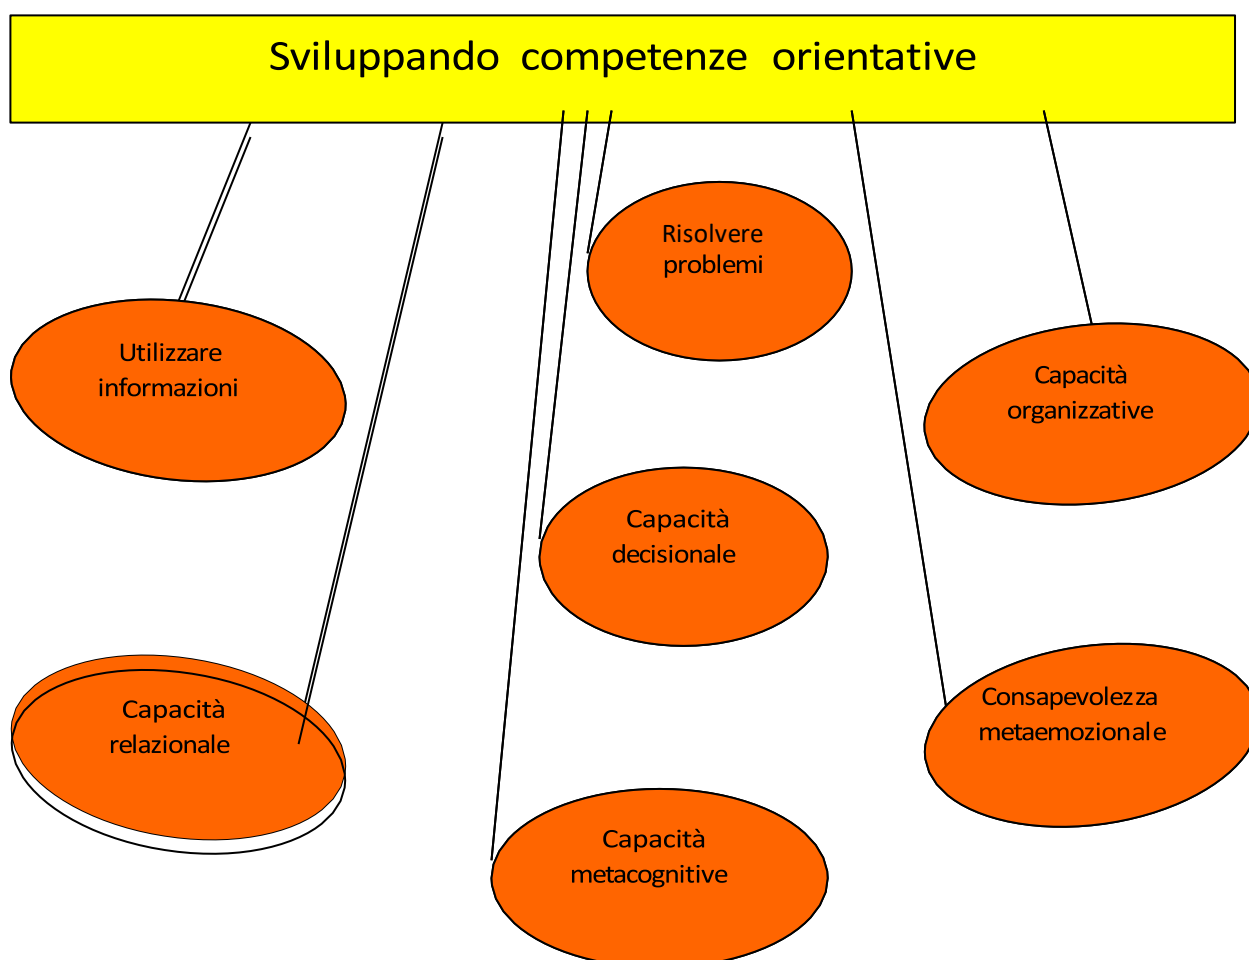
Sviluppando competenze orientative

Risolvere problemi

Utilizzare informazioni

Capacità organizzative

Capacità decisionale

Capacità relazionale

Consapevolezza metaemozionale

Capacità metacognitive